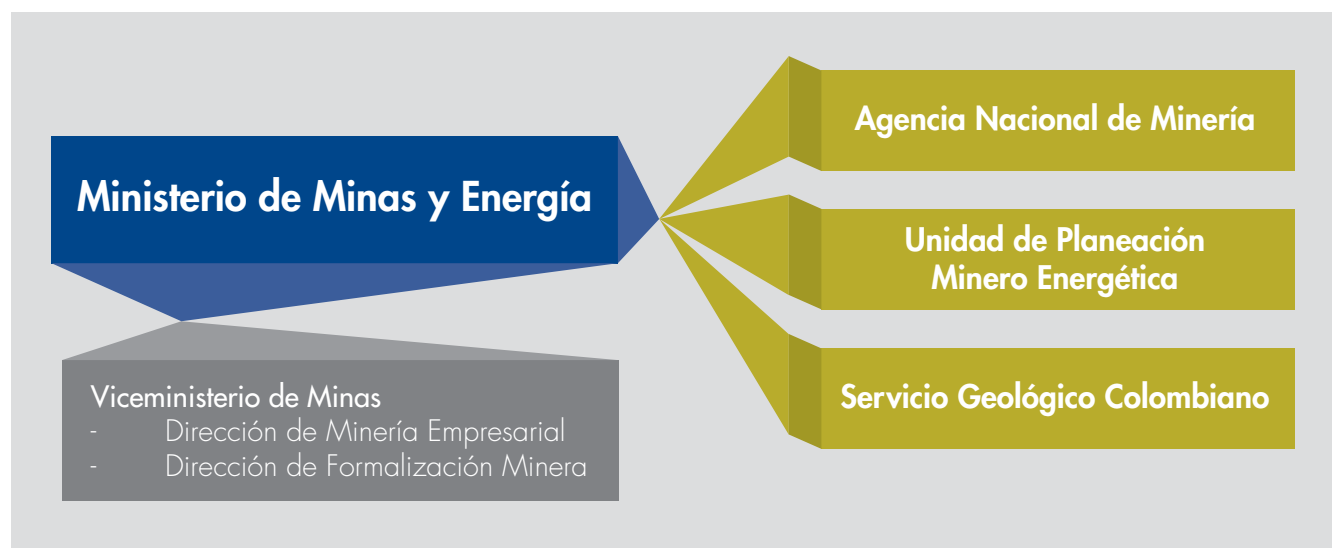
Ministerio de Minas y Energía

Agencia Nacional de Minería

Unidad de Planeación Minero Energética

Servicio Geológico Colombiano

Viceministerio de Minas
- Dirección de Minería Empresarial
- Dirección de Formalización Minera